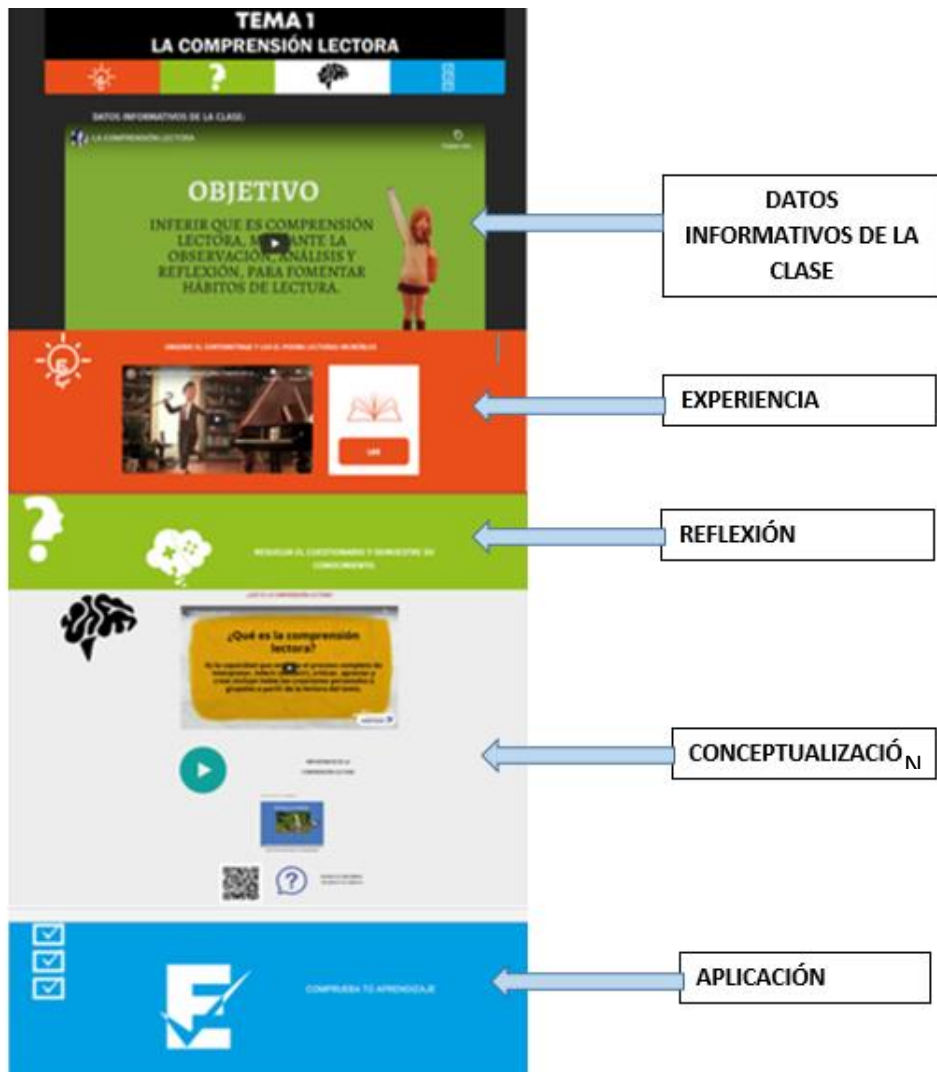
TEMA 1
LA COMPRENSIÓN LECTORA

DATOS INFORMATIVOS DE LA CLASE:

LA COMPRENSIÓN LECTORA

OBJETIVO

INFERIR QUE ES COMPRENSIÓN LECTORA, M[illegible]NTE LA OBSERVACIÓN, ANÁLISIS Y REFLEXIÓN, PARA FOMENTAR HÁBITOS DE LECTURA.

DATOS INFORMATIVOS DE LA CLASE

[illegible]

LEE

EXPERIENCIA

RESOLVER EL CUESTIONARIO Y DEMOSTRAR SU CONOCIMIENTO

REFLEXIÓN

¿QUÉ ES LA COMPRENSIÓN LECTORA?

¿Qué es la comprensión lectora?

Es la capacidad que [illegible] el proceso completo de interpretar, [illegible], criticar, apreciar y crear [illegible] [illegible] a partir de la lectura del texto.

IMPORTANCIA DE LA COMPRENSIÓN LECTORA

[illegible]

CONCEPTUALIZACIÓN

COMPRUEBA TU APRENDIZAJE

APLICACIÓN